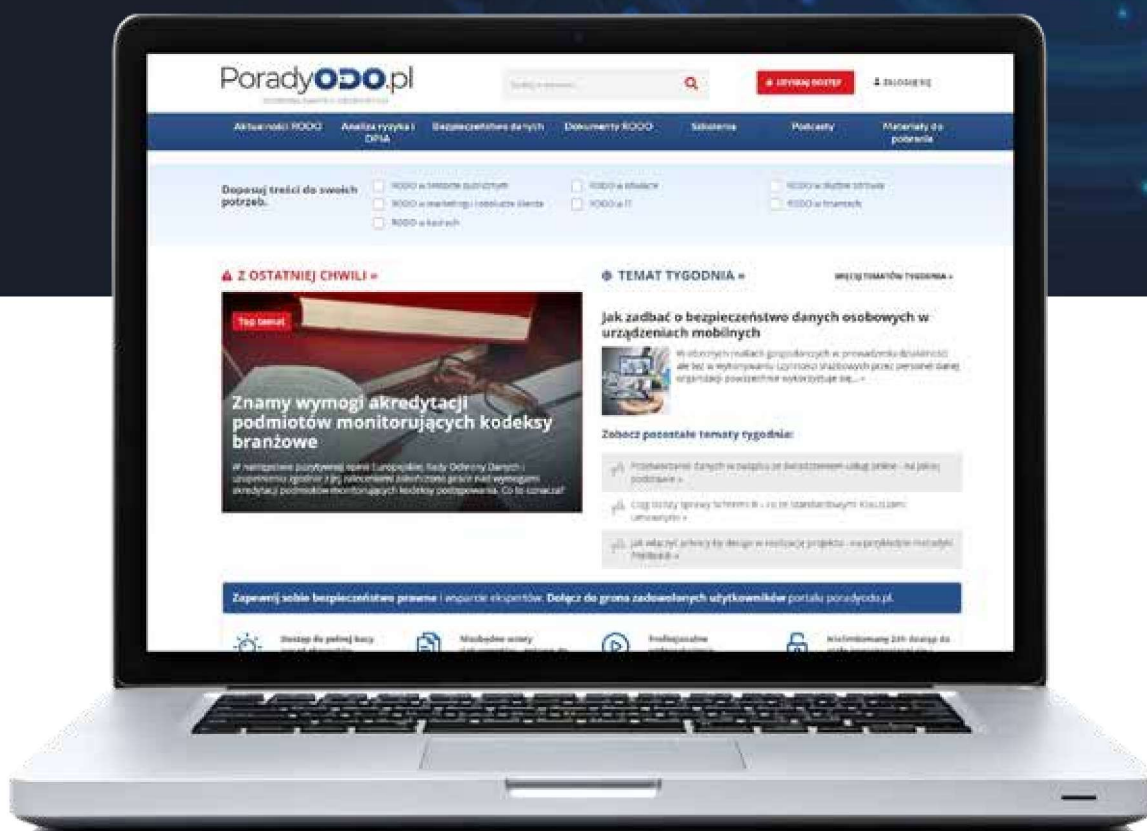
PoradyODO.pl

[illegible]

UZYSKAJ DOSTĘP

ZALOGUJ SIĘ

Aktualności RODO
Analiza ryzyka i DPIA
Bezpieczeństwo danych
Dokumenty RODO
Szkolenia
Podcasty
Materiały do pobrania

Dopasuj treści do swoich potrzeb.

RODO w sektorze publicznym
RODO w marketingu i obsłudze klienta
RODO w kadrach
RODO w edukacji
RODO a IT
RODO w służbie zdrowia
RODO w finansach

Z OSTATNIEJ CHWILI »

Top temat

Znamy wymogi akredytacji podmiotów monitorujących kodeksy branżowe

W następstwie pozytywnej opinii Europejskiej Rady Ochrony Danych i uzupełnieniu zgodnie z jej zaleceniami zakończono prace nad wymogami akredytacji podmiotów monitorujących kodeksy postępowania. Co to oznacza?

TEMAT TYGODNIA »

WIĘCEJ TEMATÓW TYGODNIA »

Jak zadbać o bezpieczeństwo danych osobowych w urządzeniach mobilnych

W obecnych realiach gospodarczych w prowadzeniu działalności ale też w wykonywaniu czynności służbowych przez personel danej organizacji powszechnie wykorzystuje się... »

Zobacz pozostałe tematy tygodnia:

Przetwarzanie danych w związku ze świadczeniem usług online - na jakiej podstawie »

Ciąg dalszy sprawy Schrems II - co ze standardowymi klauzulami umownymi »

Jak włączyć privacy by design w realizację projektu - na przykładzie metodyki Prince2 »

Zapewnij sobie bezpieczeństwo prawne i wsparcie ekspertów. Dołącz do grona zadowolonych użytkowników portalu poradyodo.pl.

Dostęp do pełnej bazy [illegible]
Niezbędne wzory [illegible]
Profesjonalne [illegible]
Wielomiesięczny 24h dostęp do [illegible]